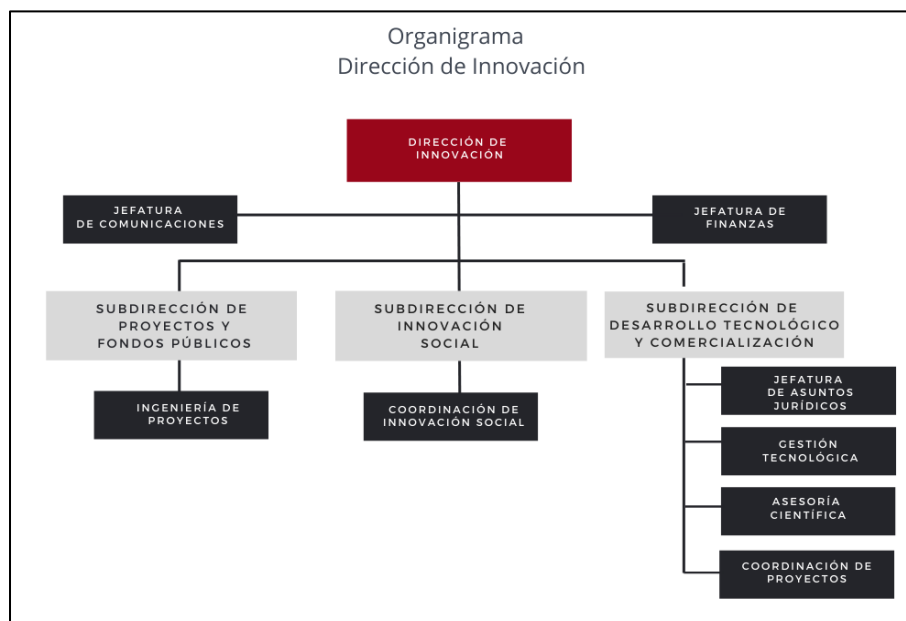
Organigrama
Dirección de Innovación

DIRECCIÓN DE INNOVACIÓN

JEFATURA DE COMUNICACIONES

JEFATURA DE FINANZAS

SUBDIRECCIÓN DE PROYECTOS Y FONDOS PÚBLICOS

SUBDIRECCIÓN DE INNOVACIÓN SOCIAL

SUBDIRECCIÓN DE DESARROLLO TECNOLÓGICO Y COMERCIALIZACIÓN

INGENIERÍA DE PROYECTOS

COORDINACIÓN DE INNOVACIÓN SOCIAL

JEFATURA DE ASUNTOS JURÍDICOS

GESTIÓN TECNOLÓGICA

ASESORÍA CIENTÍFICA

COORDINACIÓN DE PROYECTOS